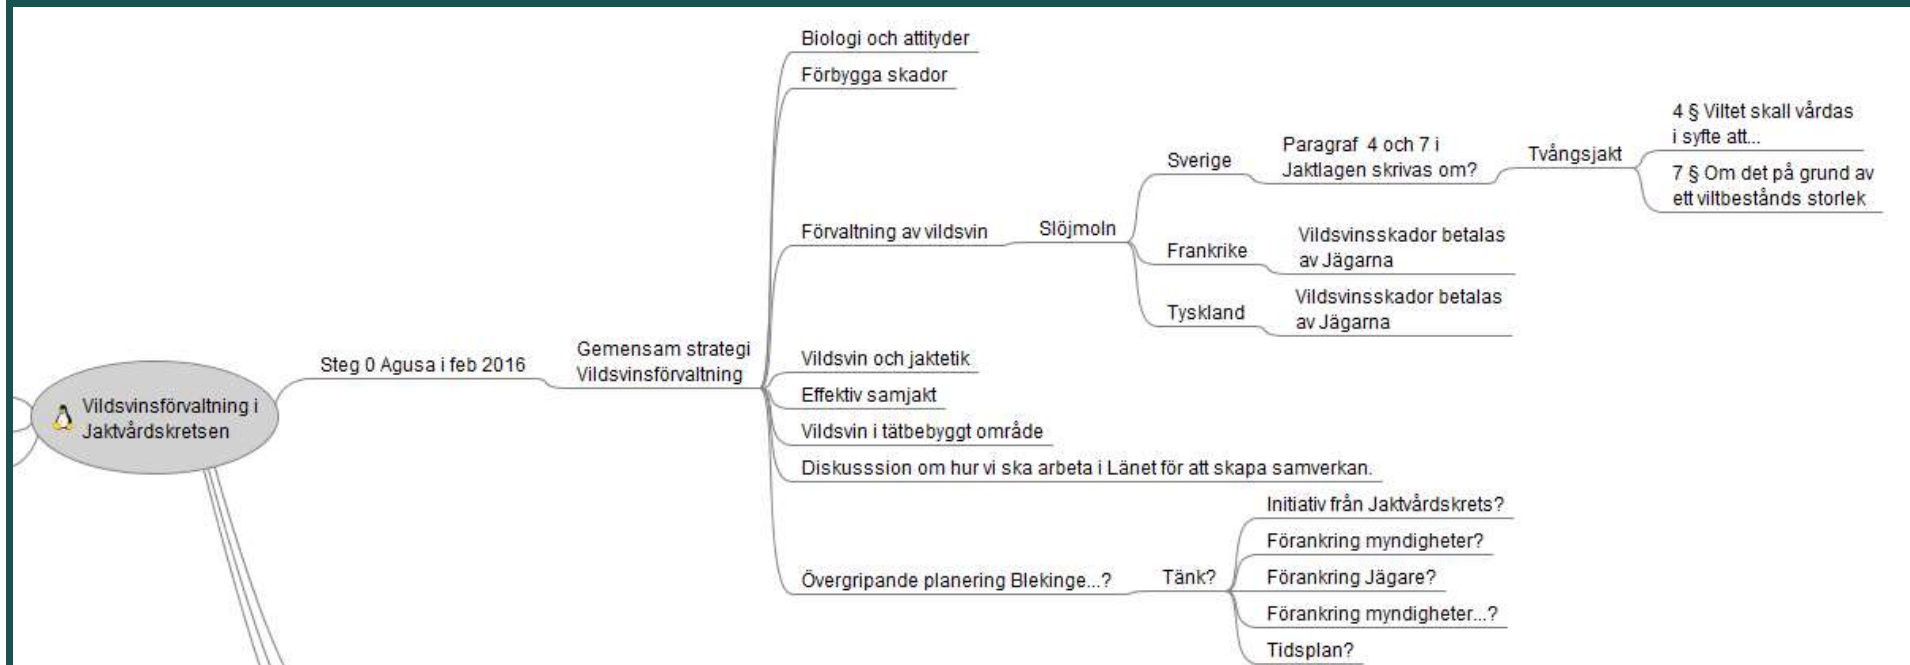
Vildsvinsförvaltning i Jaktvårdskretsen

Steg 0 Agusa i feb 2016

Gemensam strategi Vildsvinsförvaltning

Biologi och attityder

Förbygga skador

Förvaltning av vildsvin

Slöjmoln

Sverige

Paragraf 4 och 7 i Jaktlagen skrivas om?

Tvångsjakt

4 § Viltet skall vårdas i syfte att...

7 § Om det på grund av ett viltbestånds storlek

Frankrike

Vildsvinsskador betalas av Jägarna

Tyskland

Vildsvinsskador betalas av Jägarna

Vildsvin och jaktetik

Effektiv samjakt

Vildsvin i tätbebyggt område

Diskusssion om hur vi ska arbeta i Länet för att skapa samverkan.

Övergripande planering Blekinge...?

Tänk?

Initiativ från Jaktvårdskrets?

Förankring myndigheter?

Förankring Jägare?

Förankring myndigheter...?

Tidsplan?